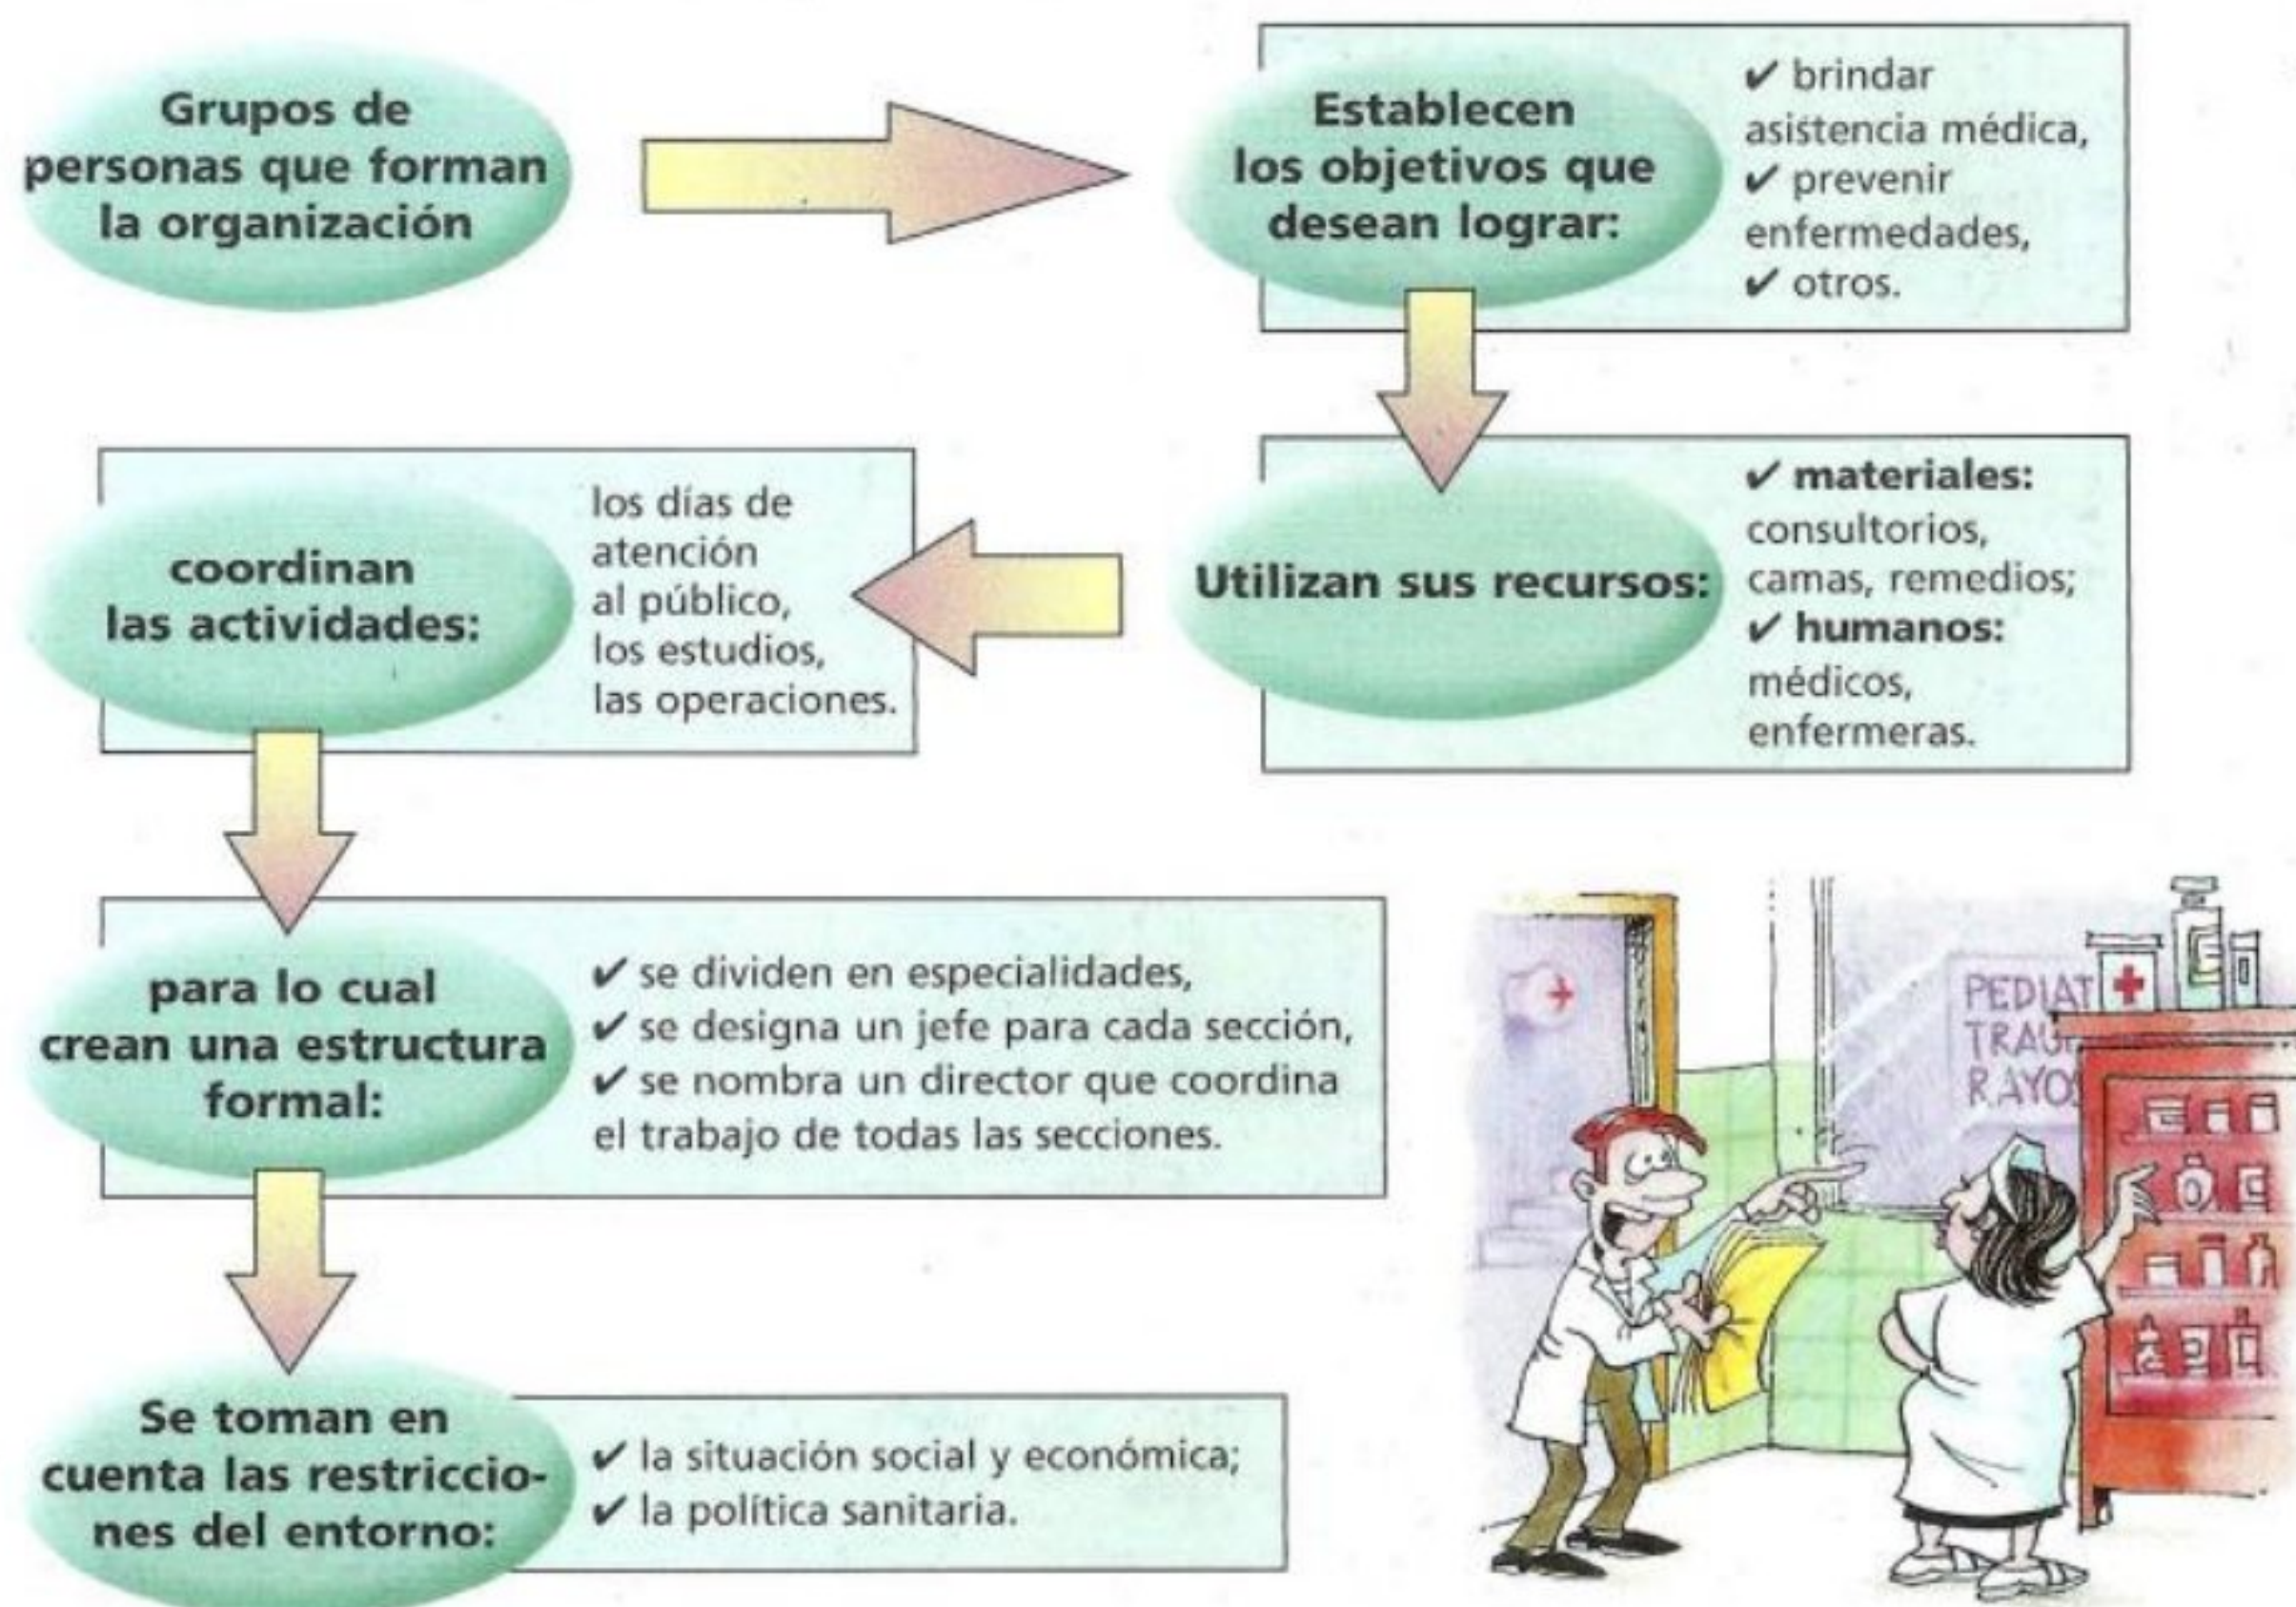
Grupos de personas que forman la organización

Establecen los objetivos que desean lograr:

✔ brindar asistencia médica,
✔ prevenir enfermedades,
✔ otros.

Utilizan sus recursos:

✔ **materiales:** consultorios, camas, remedios;
✔ **humanos:** médicos, enfermeras.

coordinan las actividades:

los días de atención al público, los estudios, las operaciones.

para lo cual crean una estructura formal:

✔ se dividen en especialidades,
✔ se designa un jefe para cada sección,
✔ se nombra un director que coordina el trabajo de todas las secciones.

Se toman en cuenta las restricciones del entorno:

✔ la situación social y económica;
✔ la política sanitaria.

PEDIAT
TRAU
RAYO